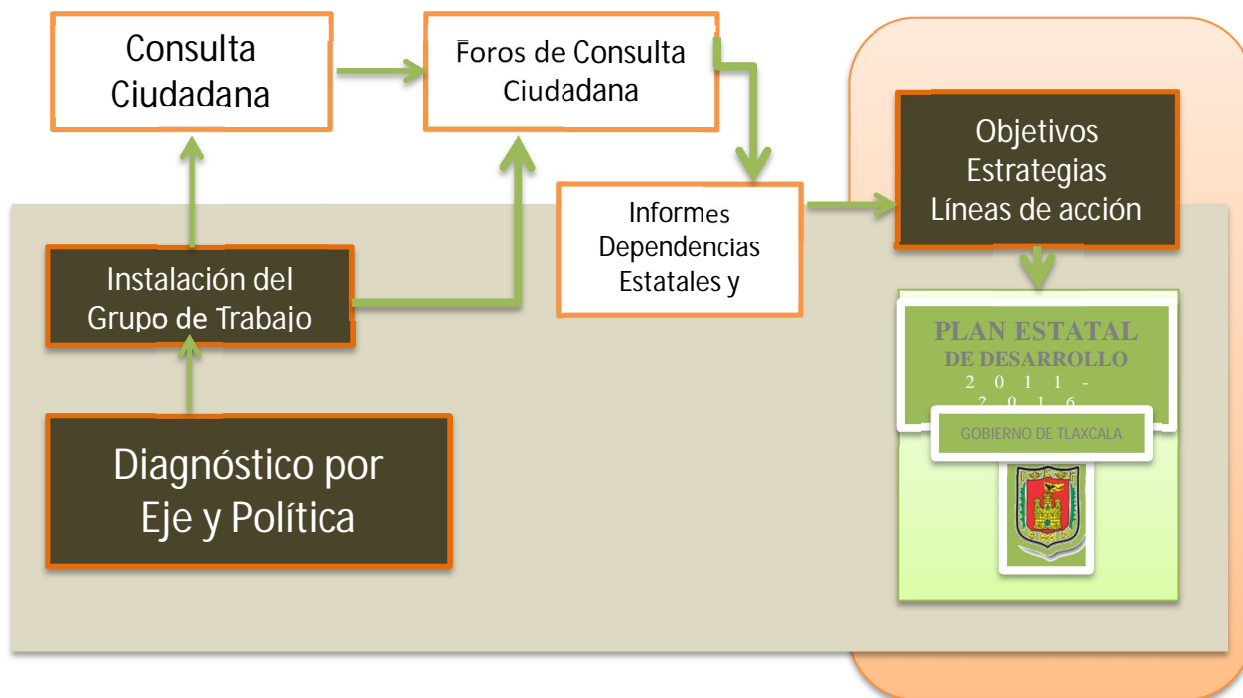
Consulta Ciudadana

Foros de Consulta Ciudadana

Informes Dependencias Estatales y

Objetivos
Estrategias
Líneas de acción

Instalación del Grupo de Trabajo

Diagnóstico por Eje y Política

PLAN ESTATAL
DE DESARROLLO
2 0 1 1 -
2 0 1 6

GOBIERNO DE TLAXCALA